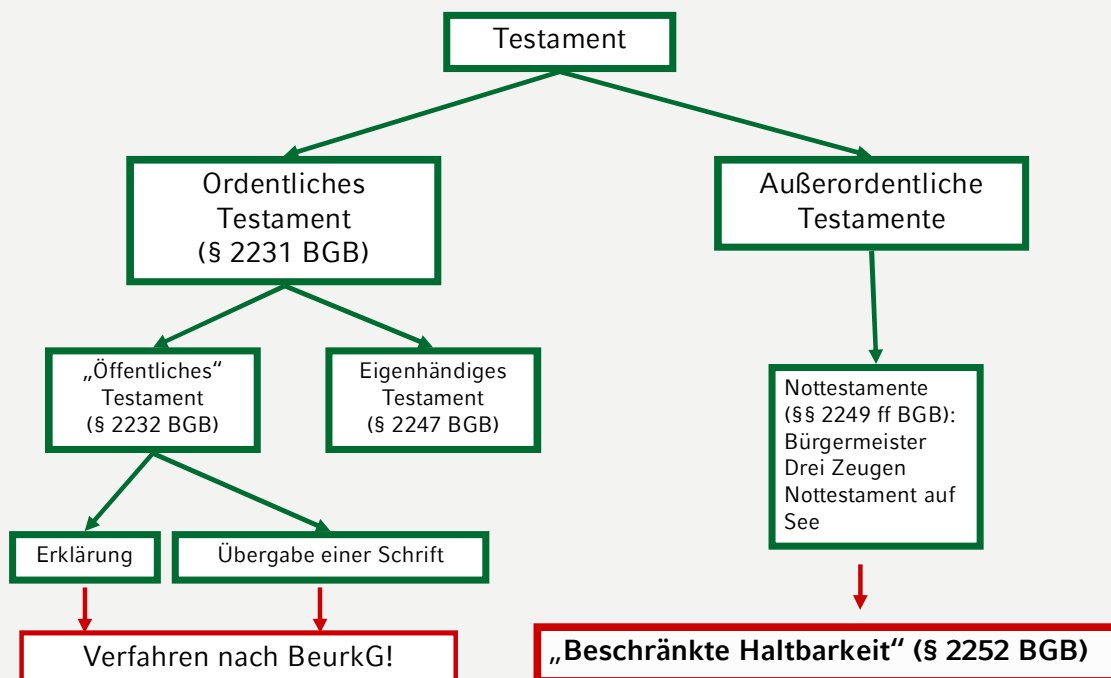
Testament

Ordentliches Testament (§ 2231 BGB)

Außerordentliche Testamente

„Öffentliches“ Testament (§ 2232 BGB)

Eigenhändiges Testament (§ 2247 BGB)

Nottestamente (§§ 2249 ff BGB): Bürgermeister Drei Zeugen Nottestament auf See

Erklärung

Übergabe einer Schrift

Verfahren nach BeurkG!

„Beschränkte Haltbarkeit“ (§ 2252 BGB)